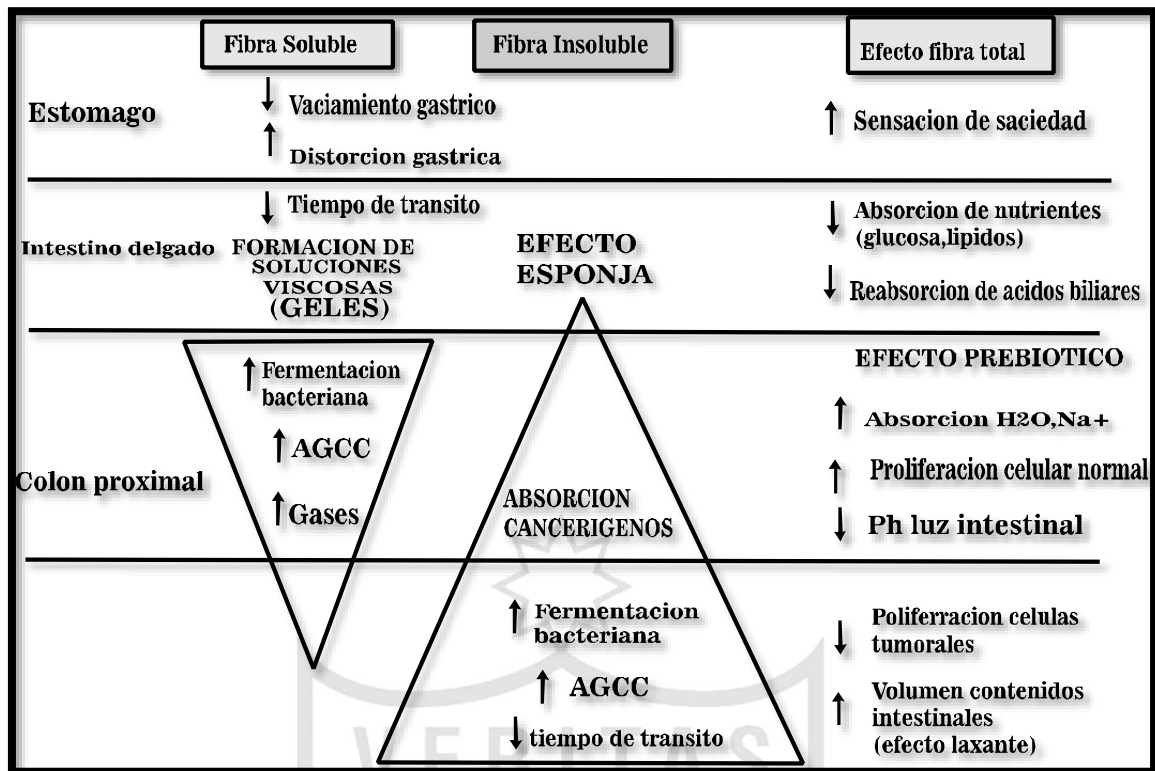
Fibra Soluble

Fibra Insoluble

Efecto fibra total

Estomago

↓ Vaciamiento gastrico

↑ Distorcion gastrica

↑ Sensacion de saciedad

↓ Tiempo de transito

Intestino delgado

FORMACION DE SOLUCIONES VISCOSAS (GELES)

EFECTO ESPONJA

↓ Absorcion de nutrientes (glucosa,lipidos)

↓ Reabsorcion de acidos biliares

↑ Fermentacion bacteriana

↑ AGCC

↑ Gases

Colon proximal

ABSORCION CANCERIGENOS

EFECTO PREBIOTICO

↑ Absorcion H2O,Na+

↑ Proliferacion celular normal

↓ Ph luz intestinal

↑ Fermentacion bacteriana

↑ AGCC

↓ tiempo de transito

↓ Poliferracion celulas tumorales

↑ Volumen contenidos intestinales (efecto laxante)

VERITAS